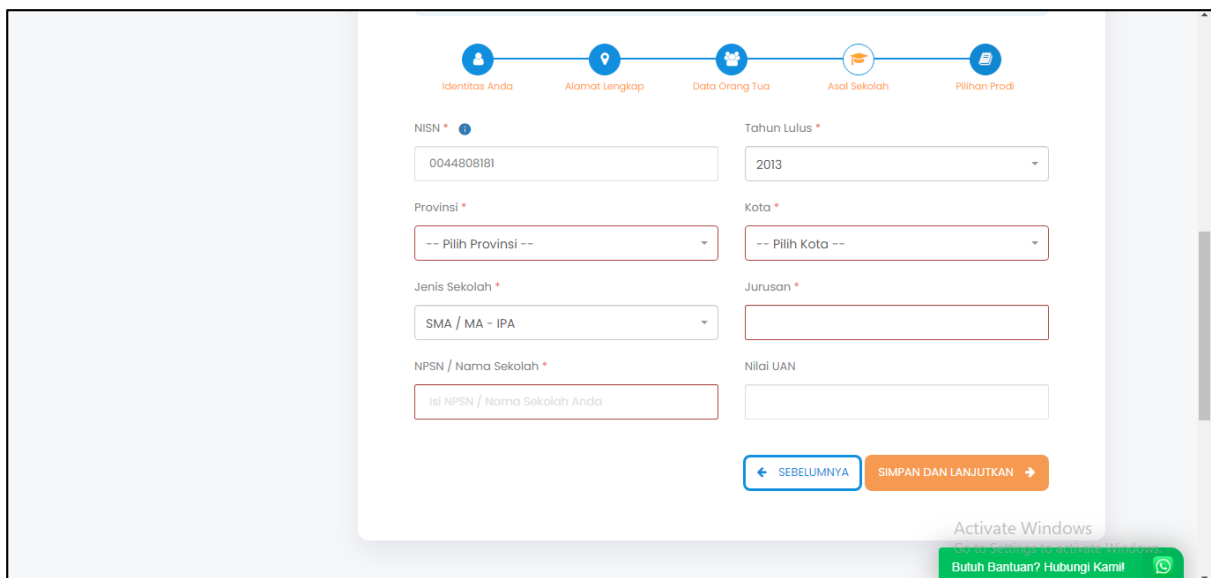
Identitas Anda
Alamat Lengkap
Data Orang Tua
Asal Sekolah
Pilihan Prodi

NISN *
0044808181

Tahun Lulus *
2013

Provinsi *
-- Pilih Provinsi --

Kota *
-- Pilih Kota --

Jenis Sekolah *
SMA / MA - IPA

Jurusan *

NPSN / Nama Sekolah *
Isi NPSN / Nama Sekolah Anda

Nilai UAN

SEBELUMNYA
SIMPAN DAN LANJUTKAN

Activate Windows
Go to Settings to activate Windows.

Butuh Bantuan? Hubungi Kami!